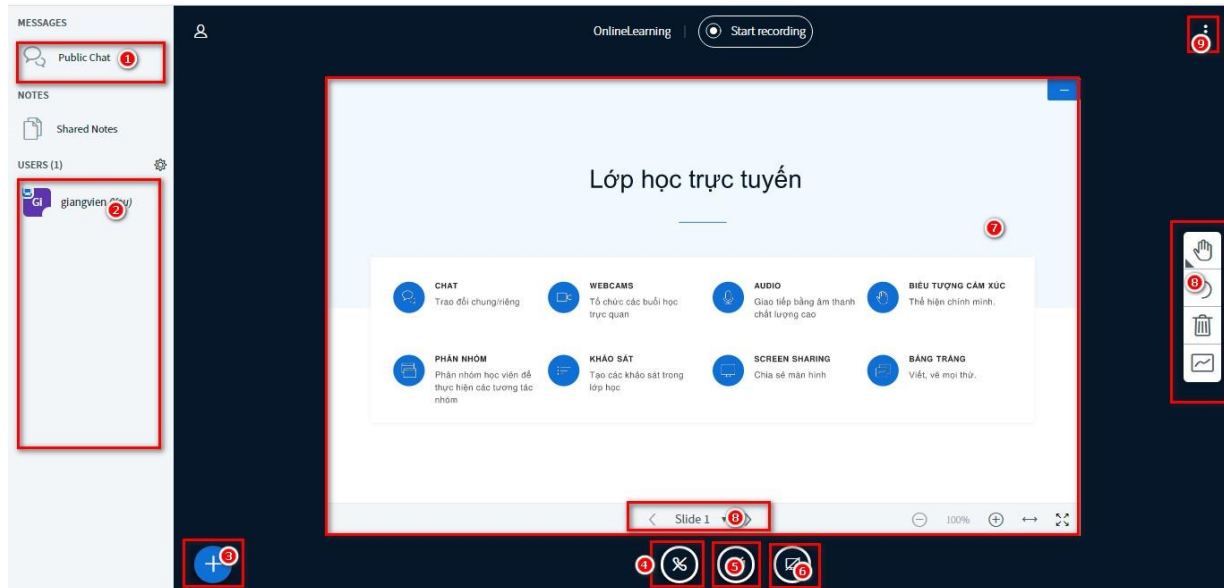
MESSAGES

Public Chat 1

NOTES

Shared Notes

USERS (1)

GI giangvien (You) 2

OnlineLearning | Start recording

9

Lớp học trực tuyến

7

CHAT
Trao đổi chung/riêng

WEBCAMS
Tổ chức các buổi học trực quan

AUDIO
Giao tiếp bằng âm thanh chất lượng cao

BIỂU TƯỢNG CẢM XÚC
Thể hiện chính mình.

PHÂN NHÓM
Phân nhóm học viên để thực hiện các tương tác nhóm

KHẢO SÁT
Tạo các khảo sát trong lớp học

SCREEN SHARING
Chia sẻ màn hình

BẢNG TRẮNG
Viết, vẽ mọi thứ.

8

Slide 1 8

100%

3

4 5 6